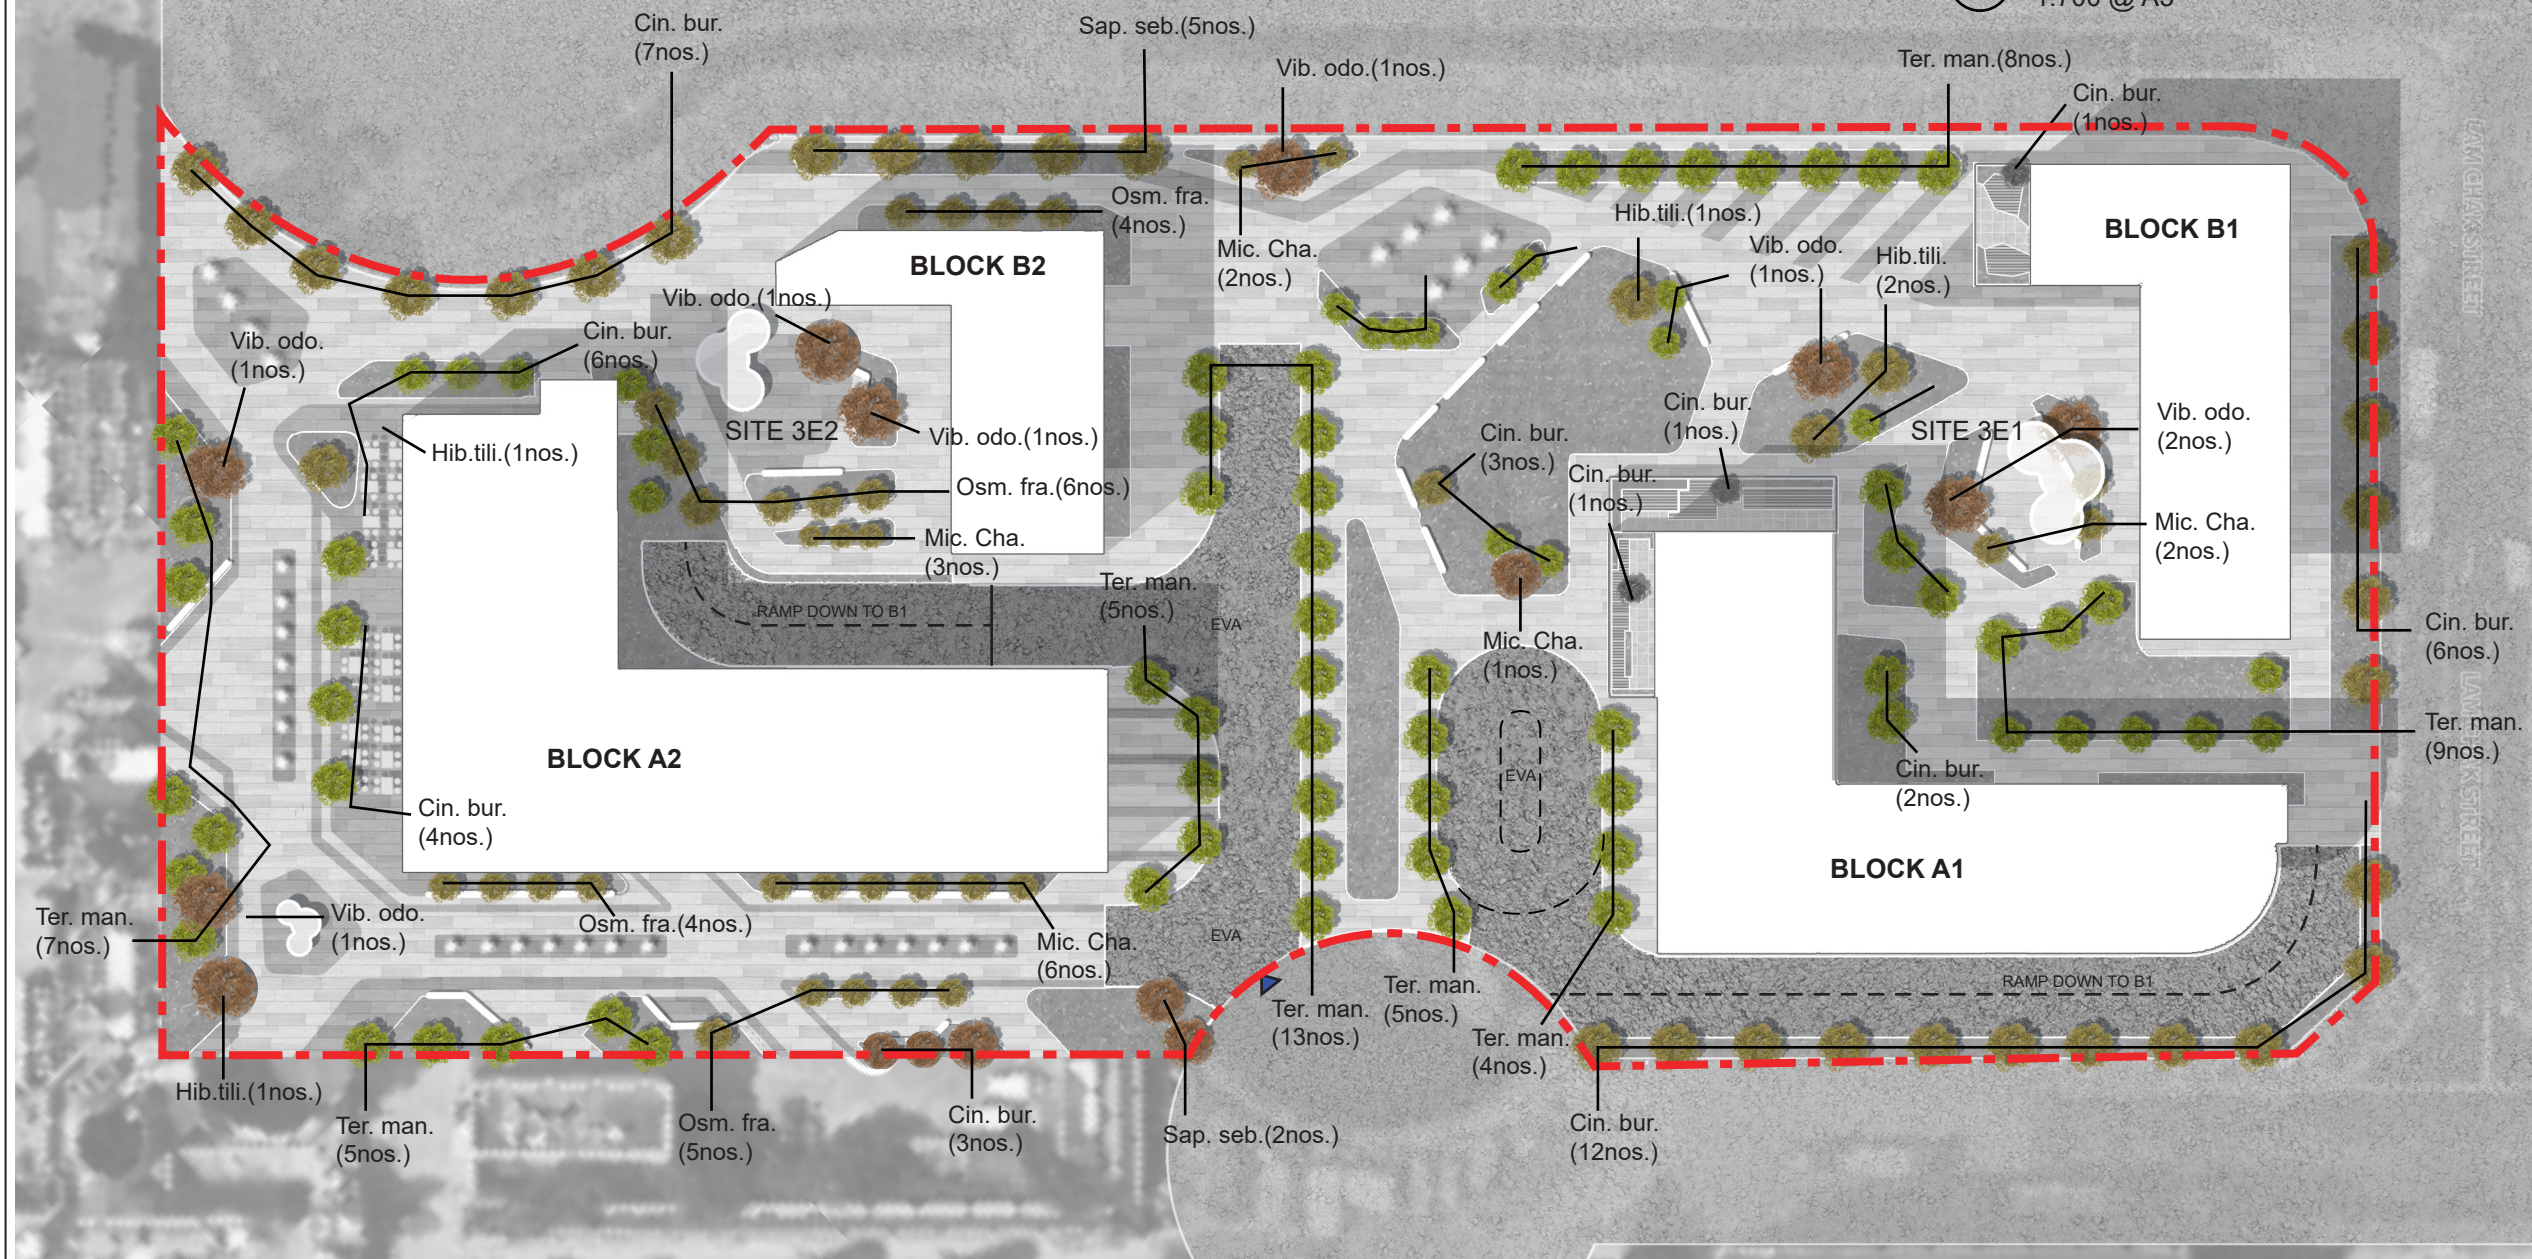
Cin. bur. (7nos.)

Sap. seb.(5nos.)

Vib. odo.(1nos.)

Ter. man.(8nos.)

Cin. bur. (1nos.)

Osm. fra. (4nos.)

Mic. Cha. (2nos.)

Hib.tili.(1nos.)

Vib. odo. (1nos.)

Hib.tili. (2nos.)

BLOCK B1

BLOCK B2

Vib. odo.(1nos.)

Cin. bur. (6nos.)

Vib. odo. (1nos.)

Hib.tili.(1nos.)

SITE 3E2

Vib. odo.(1nos.)

Osm. fra.(6nos.)

Mic. Cha. (3nos.)

Cin. bur. (1nos.)

Cin. bur. (3nos.)

Cin. bur. (1nos.)

SITE 3E1

Vib. odo. (2nos.)

Mic. Cha. (2nos.)

RAMP DOWN TO B1

Ter. man. (5nos.)

EVA

Mic. Cha. (1nos.)

Cin. bur. (6nos.)

Ter. man. (9nos.)

BLOCK A2

EVA

Cin. bur. (2nos.)

Cin. bur. (4nos.)

BLOCK A1

Ter. man. (7nos.)

Vib. odo. (1nos.)

Osm. fra.(4nos.)

Mic. Cha. (6nos.)

EVA

Ter. man. (13nos.)

Ter. man. (5nos.)

Ter. man. (4nos.)

RAMP DOWN TO B1

Hib.tili.(1nos.)

Ter. man. (5nos.)

Osm. fra. (5nos.)

Cin. bur. (3nos.)

Sap. seb.(2nos.)

Cin. bur. (12nos.)

LAM CHAK STREET